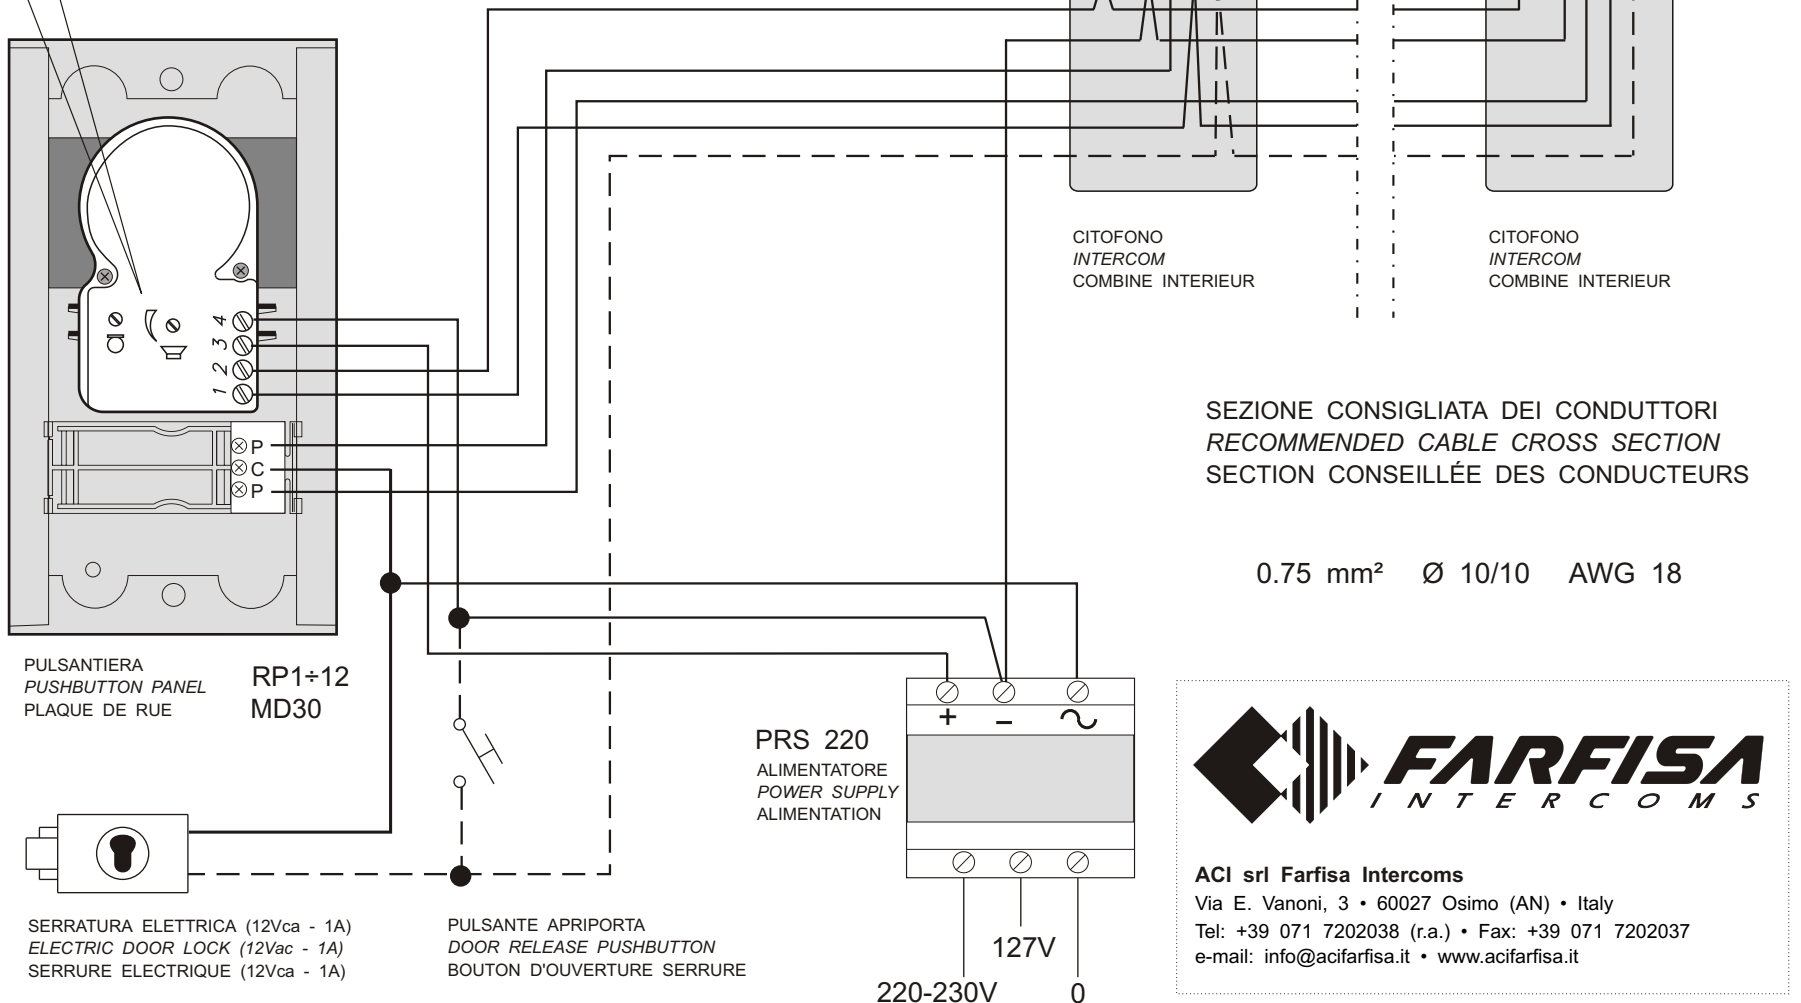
CITOFONO
*INTERCOM*
COMBINE INTERIEUR

CITOFONO
*INTERCOM*
COMBINE INTERIEUR

4
3
2
1

P
C
P

SEZIONE CONSIGLIATA DEI CONDUTTORI
*RECOMMENDED CABLE CROSS SECTION*
SECTION CONSEILLÉE DES CONDUCTEURS

0.75 mm² Ø 10/10 AWG 18

PULSANTIERA
*PUSHBUTTON PANEL*
PLAQUE DE RUE

RP1÷12
MD30

+ – ∿

PRS 220
ALIMENTATORE
*POWER SUPPLY*
ALIMENTATION

FARFISA
INTERCOMS

ACI srl Farfisa Intercoms
Via E. Vanoni, 3 • 60027 Osimo (AN) • Italy
Tel: +39 071 7202038 (r.a.) • Fax: +39 071 7202037
e-mail: info@acifarfisa.it • www.acifarfisa.it

SERRATURA ELETTRICA (12Vca - 1A)
*ELECTRIC DOOR LOCK (12Vac - 1A)*
SERRURE ELECTRIQUE (12Vca - 1A)

PULSANTE APRIPORTA
*DOOR RELEASE PUSHBUTTON*
BOUTON D'OUVERTURE SERRURE

127V

220-230V

0